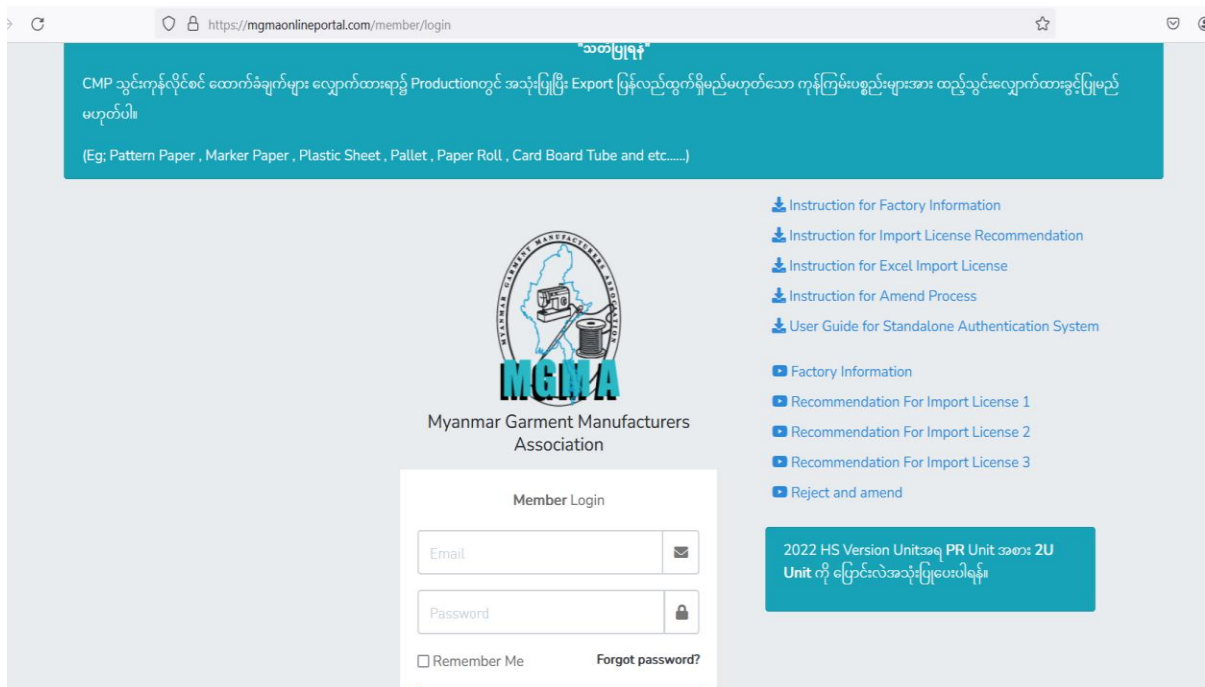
https://mgmaonlineportal.com/member/login

"သတိပြုရန်"

CMP သွင်းကုန်လိုင်စင် ထောက်ခံချက်များ လျှောက်ထားရာ၌ Productionတွင် အသုံးပြုပြီး Export ပြန်လည်ထွက်ရှိမည်မဟုတ်သော ကုန်ကြမ်းပစ္စည်းများအား ထည့်သွင်းလျှောက်ထားခွင့်ပြုမည်မဟုတ်ပါ။

(Eg; Pattern Paper , Marker Paper , Plastic Sheet , Pallet , Paper Roll , Card Board Tube and etc......)

MYANMAR GARMENT MANUFACTURERS ASSOCIATION

MGMA

Myanmar Garment Manufacturers Association

Member Login

Email

Password

Remember Me

Forgot password?

Instruction for Factory Information

Instruction for Import License Recommendation

Instruction for Excel Import License

Instruction for Amend Process

User Guide for Standalone Authentication System

Factory Information

Recommendation For Import License 1

Recommendation For Import License 2

Recommendation For Import License 3

Reject and amend

2022 HS Version Unitအရ PR Unit အစား 2U Unit ကို ပြောင်းလဲအသုံးပြုပေးပါရန်။